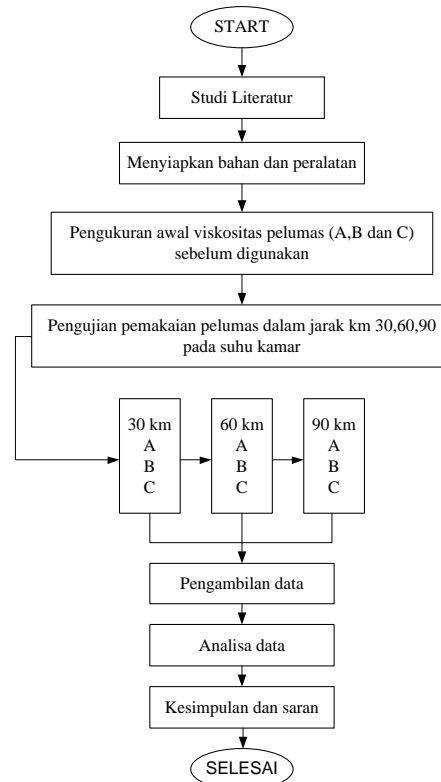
START

Studi Literatur

Menyiapkan bahan dan peralatan

Pengukuran awal viskositas pelumas (A,B dan C) sebelum digunakan

Pengujian pemakaian pelumas dalam jarak km 30,60,90 pada suhu kamar

30 km
A
B
C

60 km
A
B
C

90 km
A
B
C

Pengambilan data

Analisa data

Kesimpulan dan saran

SELESAI